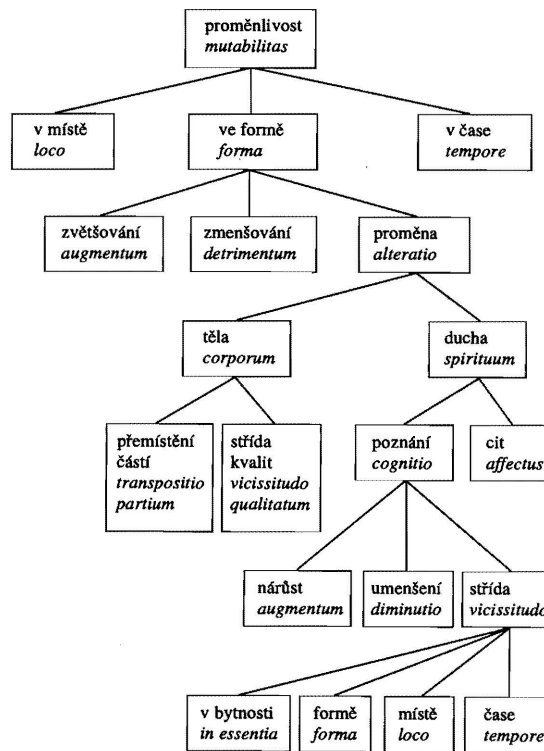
proměnlivost
*mutabilitas*

v místě
*loco*

ve formě
*forma*

v čase
*tempore*

zvětšování
*augmentum*

zmenšování
*detrimentum*

proměna
*alteratio*

těla
*corporum*

ducha
*spirituum*

přemístění částí
*transpositio partium*

střída kvalit
*vicissitudo qualitatum*

poznání
*cognitio*

cit
*affectus*

nárůst
*augmentum*

umenšení
*diminutio*

střída
*vicissitudo*

v bytnosti
*in essentia*

formě
*forma*

místě
*loco*

čase
*tempore*